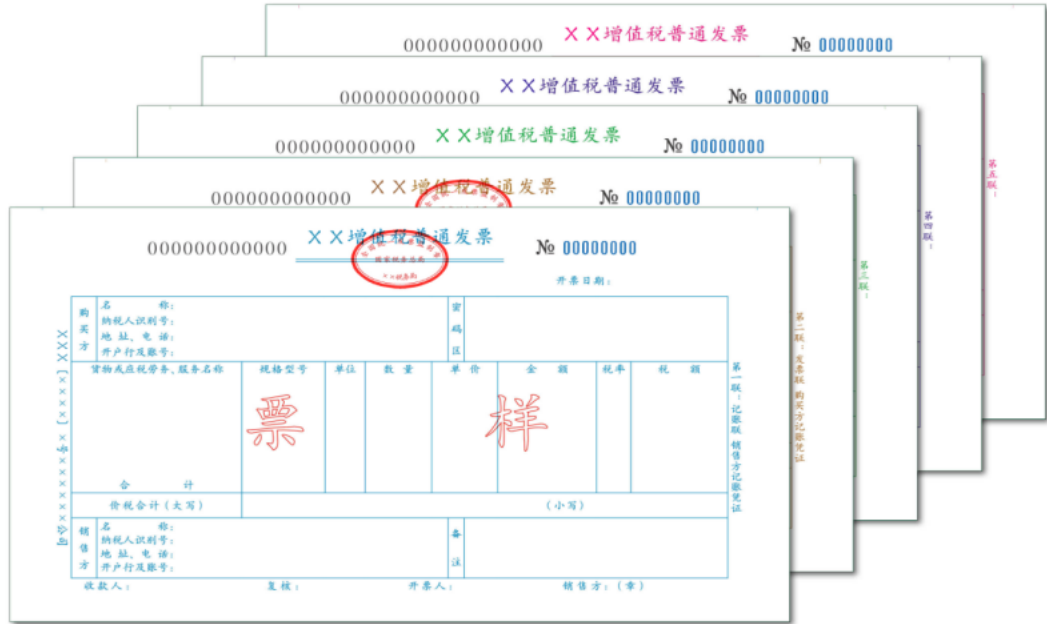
000000000000 XX增值税普通发票 № 00000000

000000000000 XX增值税普通发票 № 00000000

000000000000 XX增值税普通发票 № 00000000

000000000000 XX增值税普通发票 № 00000000

000000000000 XX增值税普通发票 № 00000000

开票日期：

XXX〔××××〕××××××号××公司

| 购买方 | 名　　称：<br>纳税人识别号：<br>地　址、电　话：<br>开户行及账号： | | | | | 密码区 | | |
|---|---|---|---|---|---|---|---|---|
| 货物或应税劳务、服务名称 | 规格型号 | 单位 | 数　量 | 单　价 | 金　额 | 税率 | 税　额 | |
| 票 | | | | 样 | | | | |
| 合　　计 | | | | | | | | |
| 价税合计（大写） | | | | | （小写） | | | |
| 销售方 | 名　　称：<br>纳税人识别号：<br>地　址、电　话：<br>开户行及账号： | | | | | 备注 | | |

收款人：　复核：　开票人：　销售方：（章）

第一联：记账联 销售方记账凭证

第二联：发票联 购买方记账凭证

第三联：

第四联：

第五联：